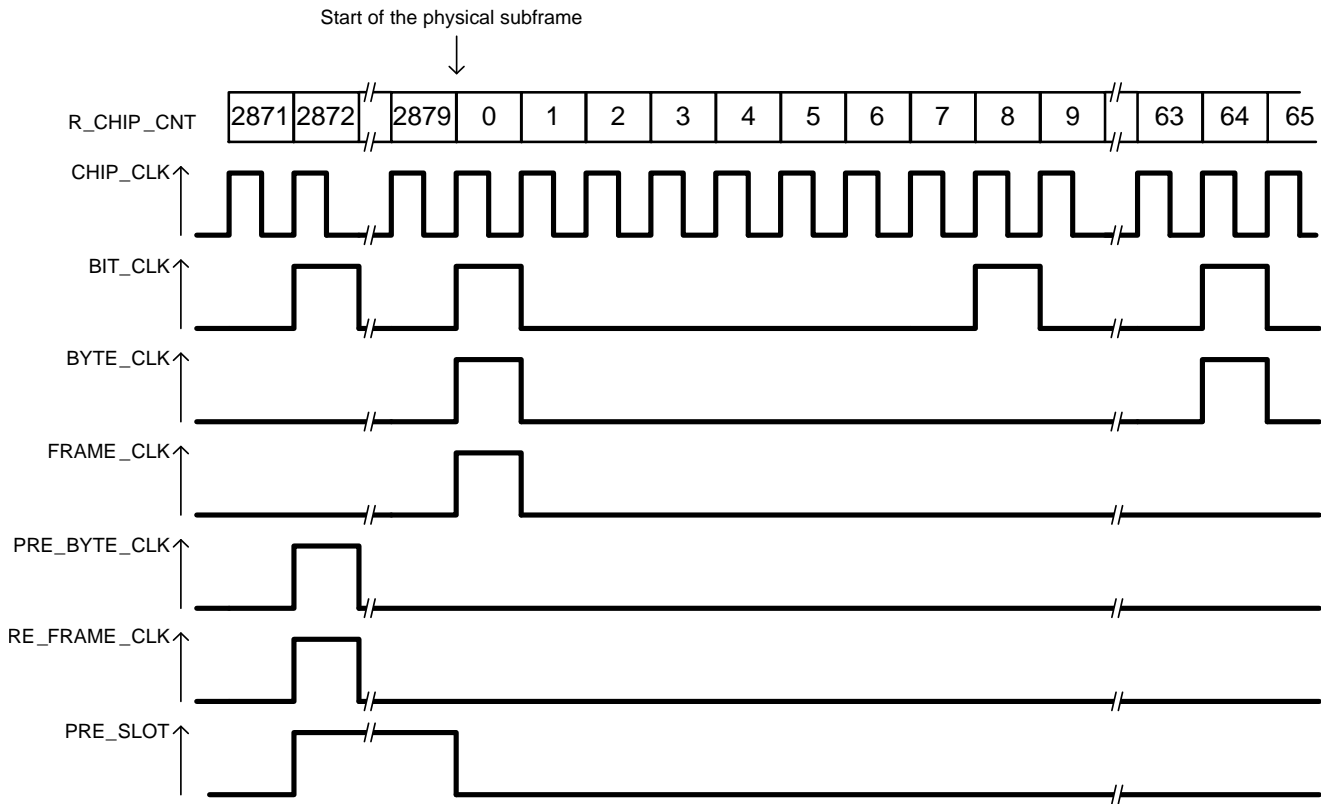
Start of the physical subframe

R_CHIP_CNT

| 2871 | 2872 | 2879 | 0 | 1 | 2 | 3 | 4 | 5 | 6 | 7 | 8 | 9 | 63 | 64 | 65 |
|---|---|---|---|---|---|---|---|---|---|---|---|---|---|---|---|

CHIP_CLK

BIT_CLK

BYTE_CLK

FRAME_CLK

PRE_BYTE_CLK

RE_FRAME_CLK

PRE_SLOT